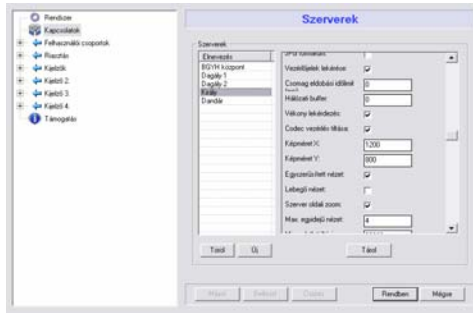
Rendszer
Kapcsolatok
Felhasználói csoportok
Raszták
Kijelzők
Kijelző 2
Kijelző 3
Kijelző 4
Támogatás

Szerverek

Szerverek

Elnevezés
BGYH központ
Dagály 1
Dagály 2
Király
Dandár

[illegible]
Vezérlőjelek lekérése: ☑
Csomag eldobási időlimit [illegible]: 0
Hálózati buffer: 0
Vékony lekérdezés: ☑
Codec vezérlés tiltása: ☑
Képméret X: 1200
Képméret Y: 800
Egyszerűsített nézet: ☑
Lebegő nézet: ☐
Szerver oldali zoom: ☑
Max. egyidejű nézet: 4
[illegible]

Töröl
Új
Távol

Mégse
Rendben
Mégse